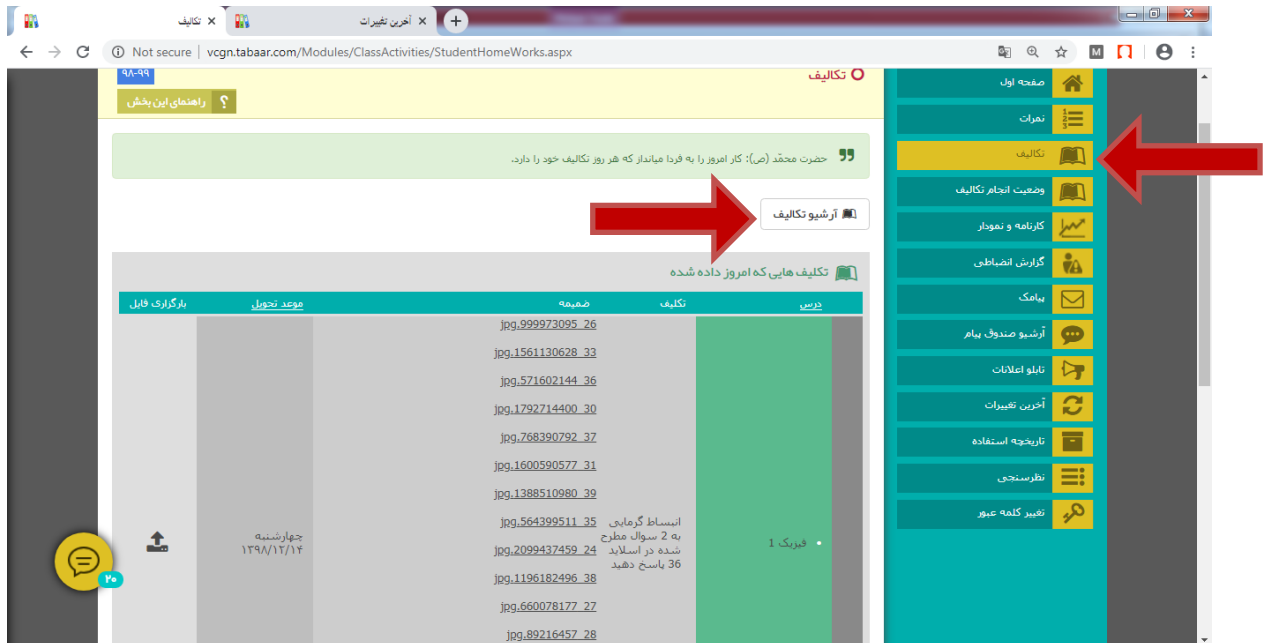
تکالیف ×
آخرین تغییرات ×
Not secure | vcgn.tabaar.com/Modules/ClassActivities/StudentHomeWorks.aspx

۹۸-۹۹
تکالیف
راهنمای این بخش

حضرت محمّد (ص): کار امروز را به فردا مینداز که هر روز تکالیف خود را دارد.

آرشیو تکالیف

تکلیف هایی که امروز داده شده

| درس | تکلیف | ضمیمه | موعد تحویل | بارگزاری فایل |
|---|---|---|---|---|
| فیزیک 1 | انبساط گرمایی به 2 سوال مطرح شده در اسلاید 36 پاسخ دهید | jpg.999973095_26 jpg.1561130628_33 jpg.571602144_36 jpg.1792714400_30 jpg.768390792_37 jpg.1600590577_31 jpg.1388510980_39 jpg.564399511_35 jpg.2099437459_24 jpg.1196182496_38 jpg.660078177_27 jpg.89216457_28 | چهارشنبه ۱۳۹۸/۱۲/۱۴ | |

۲۰

صفحه اول
نمرات
تکالیف
وضعیت انجام تکالیف
کارنامه و نمودار
گزارش انضباطی
پیامک
آرشیو صندوق پیام
تابلو اعلانات
آخرین تغییرات
تاریخچه استفاده
نظرسنجی
تغییر کلمه عبور